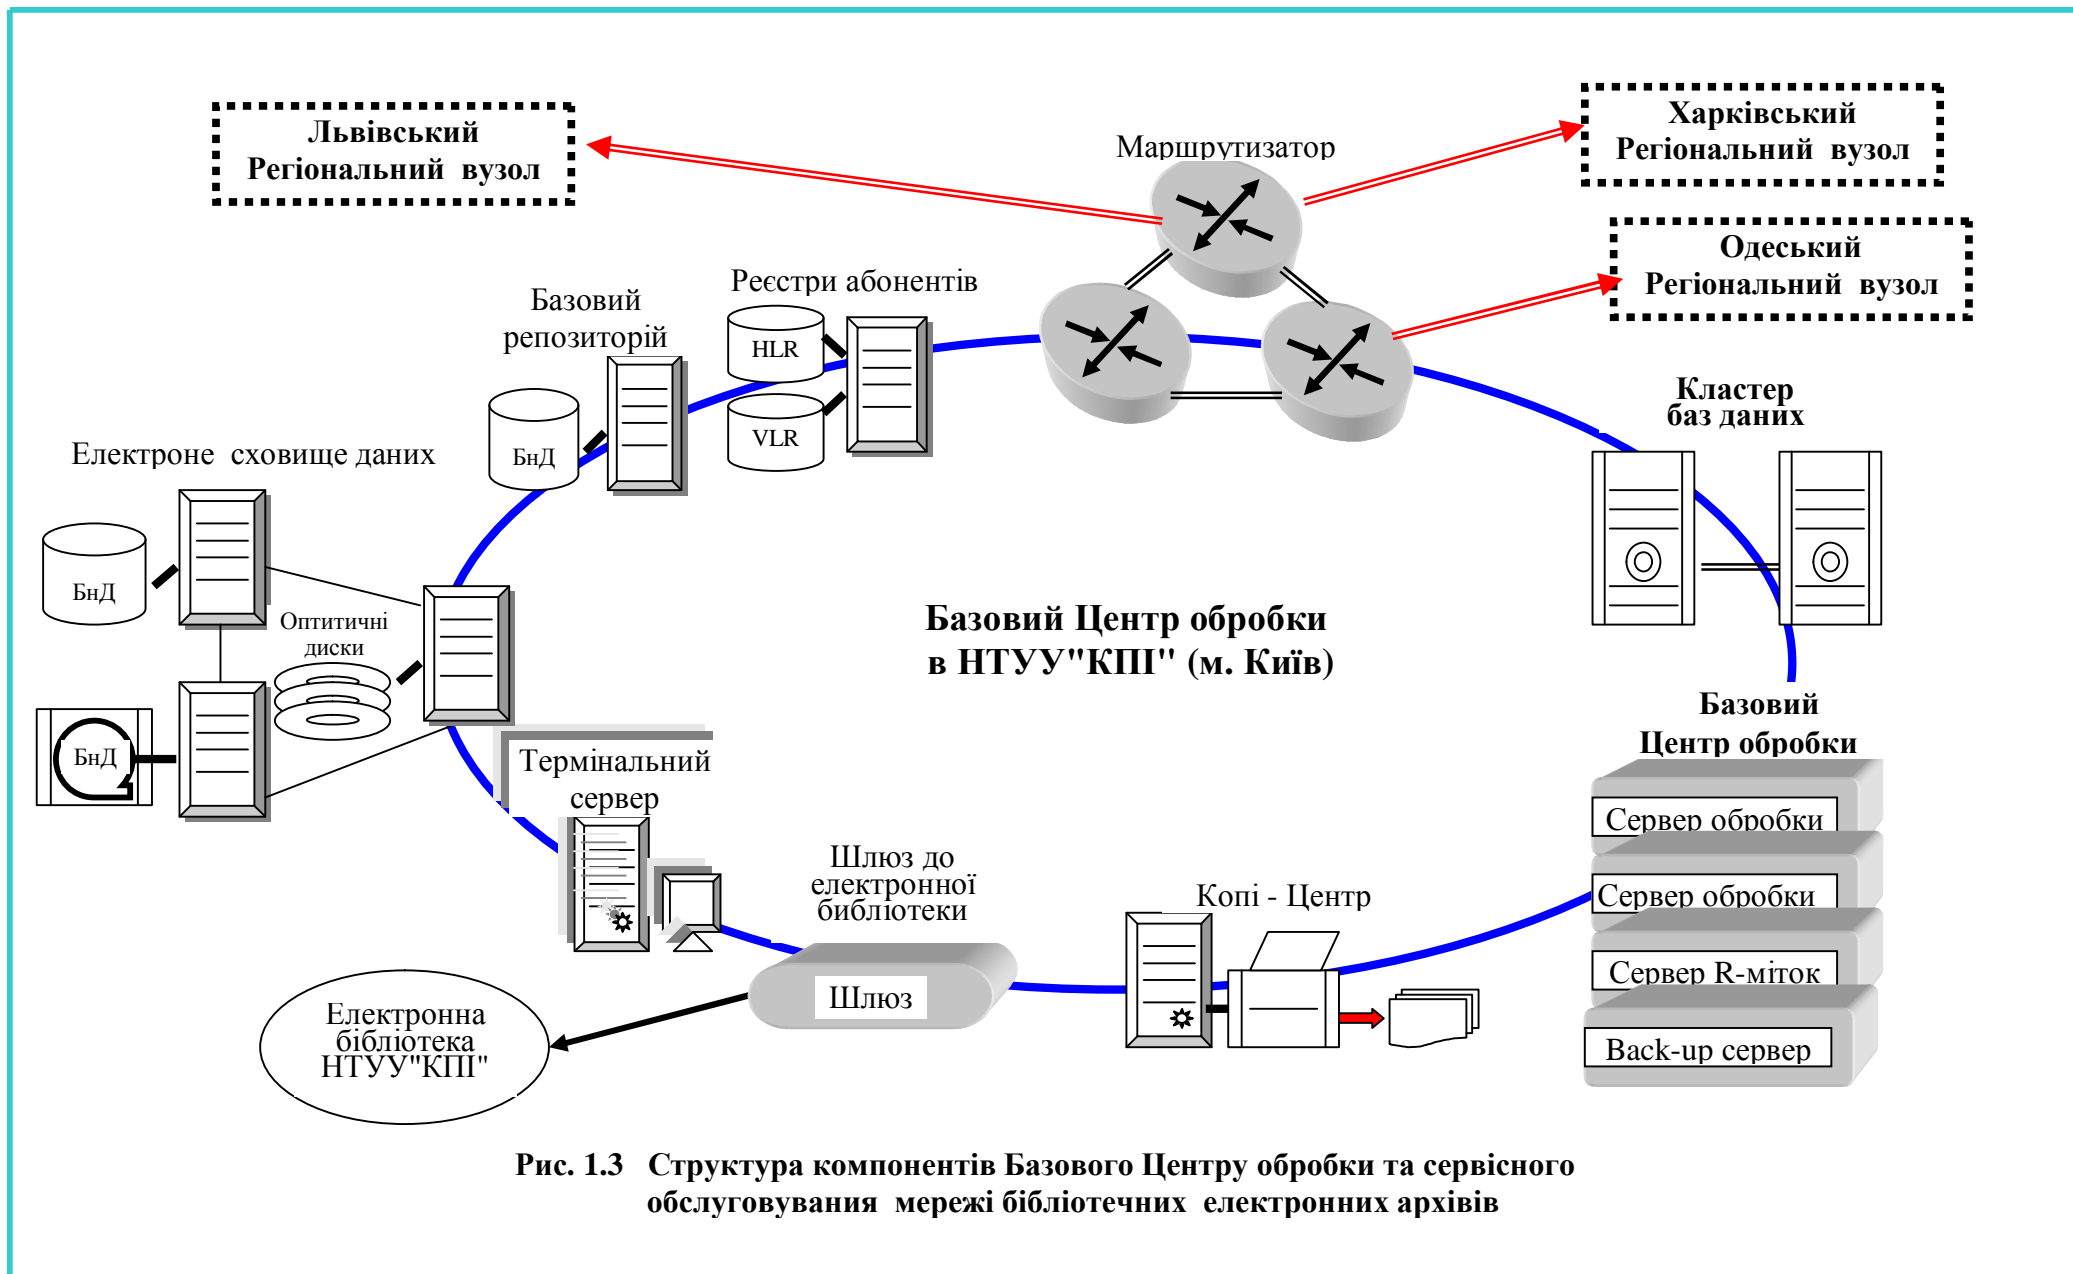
Львівський Регіональний вузол

Маршрутизатор

Харківський Регіональний вузол

Одеський Регіональний вузол

Реєстри абонентів

Базовий репозиторій

HLR

VLR

БнД

Кластер баз даних

Електроне сховище даних

БнД

Оптитичні диски

БнД

Базовий Центр обробки в НТУУ"КПІ" (м. Київ)

Базовий Центр обробки

Термінальний сервер

Сервер обробки

Сервер обробки

Сервер R-міток

Back-up сервер

Шлюз до електронної бібліотеки

Копі - Центр

Шлюз

Електронна бібліотека НТУУ"КПІ"

Рис. 1.3 Структура компонентів Базового Центру обробки та сервісного обслуговування мережі бібліотечних електронних архівів